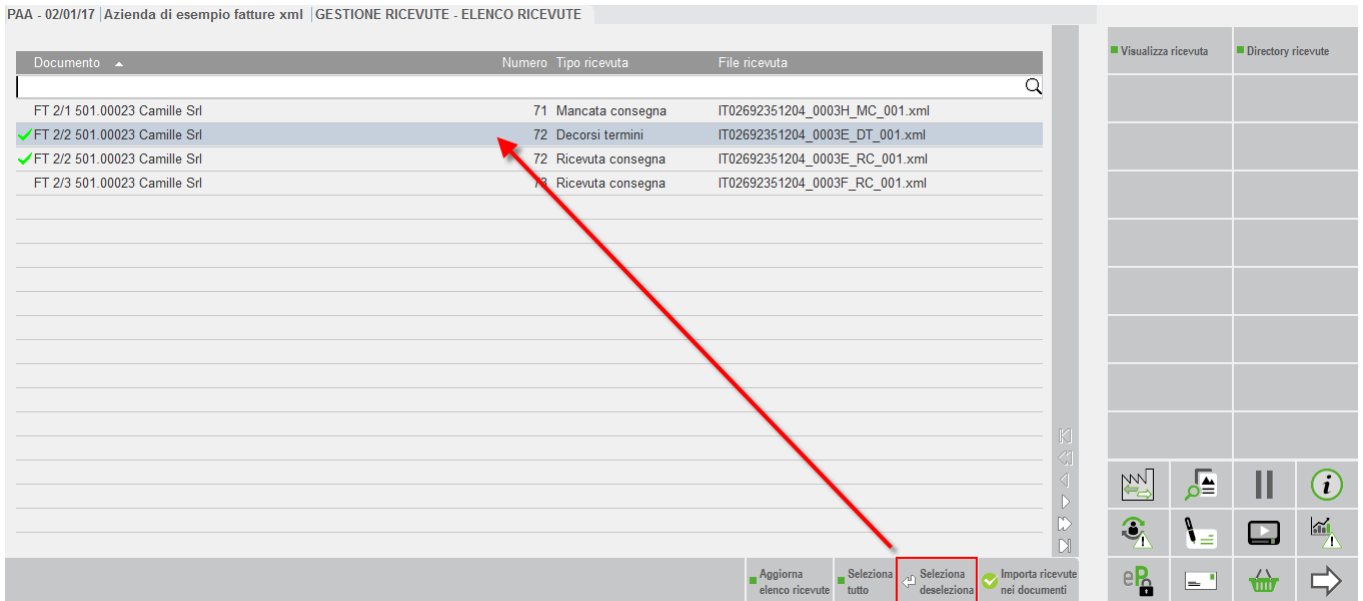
PAA - 02/01/17 | Azienda di esempio fatture xml | GESTIONE RICEVUTE - ELENCO RICEVUTE

| Documento | Numero | Tipo ricevuta | File ricevuta |
|---|---|---|---|
| FT 2/1 501.00023 Camille Srl | 71 | Mancata consegna | IT02692351204_0003H_MC_001.xml |
| FT 2/2 501.00023 Camille Srl | 72 | Decorsi termini | IT02692351204_0003E_DT_001.xml |
| FT 2/2 501.00023 Camille Srl | 72 | Ricevuta consegna | IT02692351204_0003E_RC_001.xml |
| FT 2/3 501.00023 Camille Srl | 73 | Ricevuta consegna | IT02692351204_0003F_RC_001.xml |

Visualizza ricevuta
Directory ricevute

Aggiorna elenco ricevute
Seleziona tutto
Seleziona deseleziona
Importa ricevute nei documenti